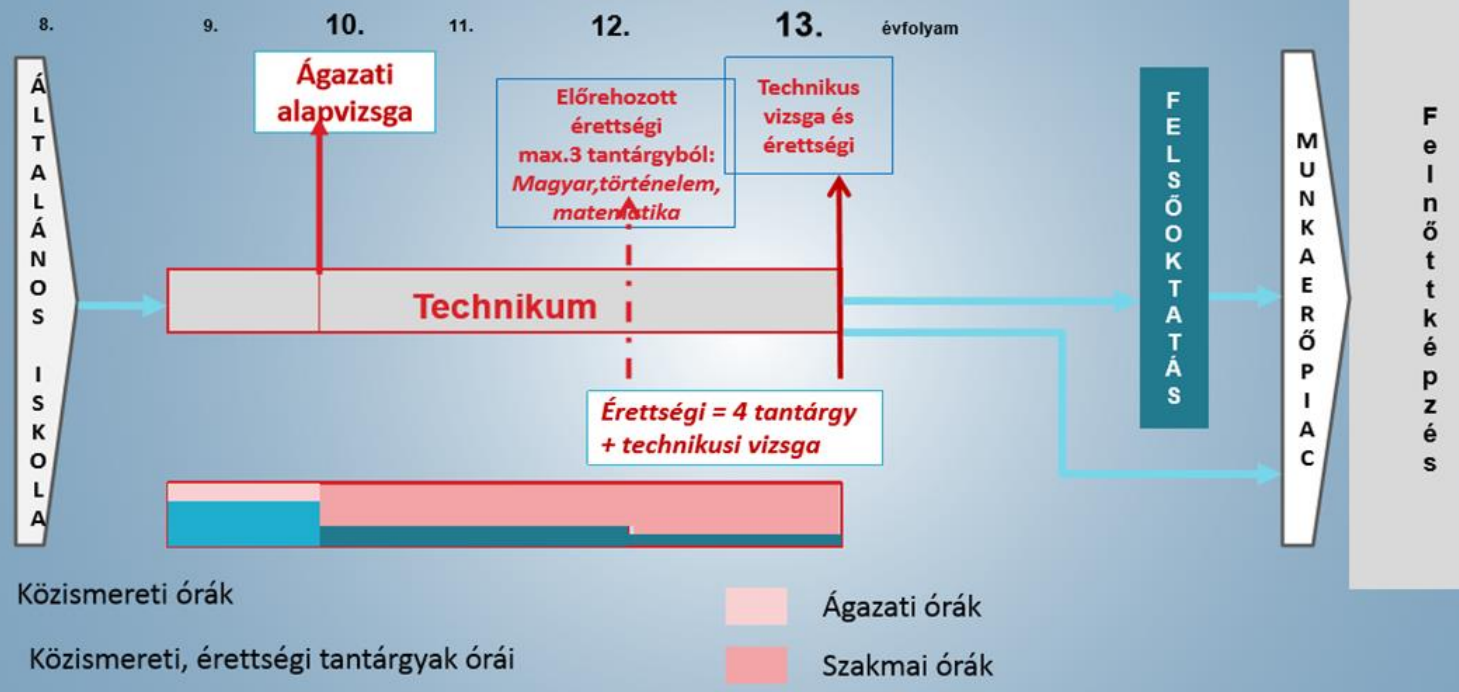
8. 9. 10. 11. 12. 13. évfolyam

ÁLTALÁNOS ISKOLA

Ágazati alapvizsga

Előrehozott érettségi max.3 tantárgyból: *Magyar,történelem, matematika*

Technikus vizsga és érettségi

FELSŐOKTATÁS

MUNKAERŐPIAC

Felnőttképzés

Technikum

*Érettségi = 4 tantárgy + technikusi vizsga*

Közismereti órák

Közismereti, érettségi tantárgyak órái

Ágazati órák

Szakmai órák